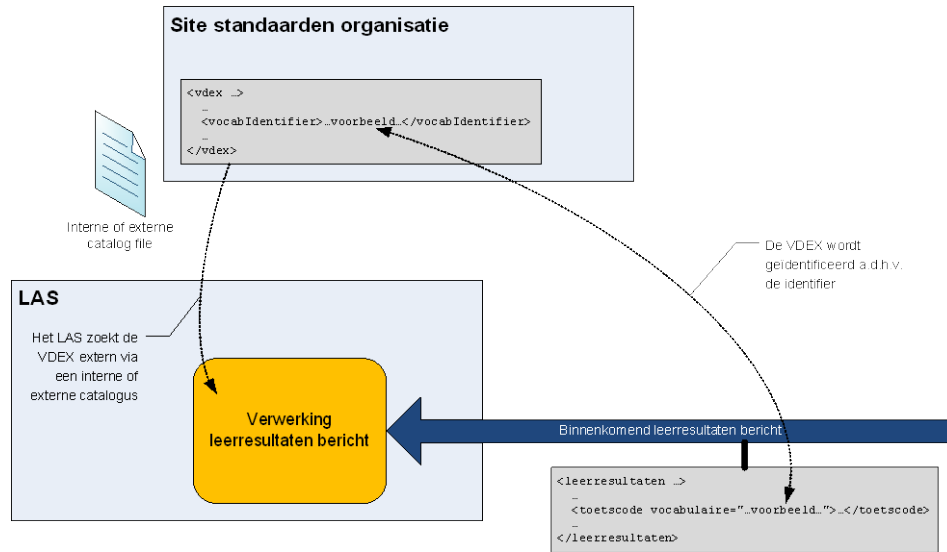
Site standaarden organisatie

<vdex …>
…
<vocabIdentifier>…voorbeeld…</vocabIdentifier>
…
</vdex>

Interne of externe catalog file

De VDEX wordt geidentificeerd a d.h.v. de identifier

LAS

Het LAS zoekt de VDEX extern via een interne of externe catalogus

Verwerking leerresultaten bericht

Binnenkomend leerresultaten bericht

<leerresultaten …>
…
<toetscode vocabulaire="…voorbeeld…">…</toetscode>
…
</leerresultaten>